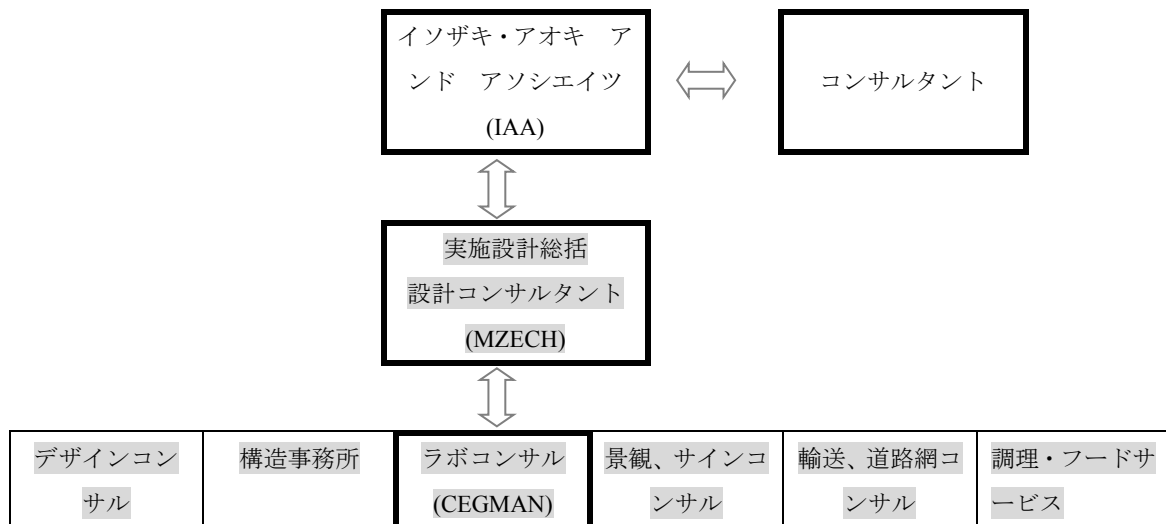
イソザキ・アオキ アンド アソシエイツ (IAA)

コンサルタント

実施設計総括
設計コンサルタント
(MZECH)

| デザインコンサル | 構造事務所 | ラボコンサル (CEGMAN) | 景観、サインコンサル | 輸送、道路網コンサル | 調理・フードサービス |
|---|---|---|---|---|---|